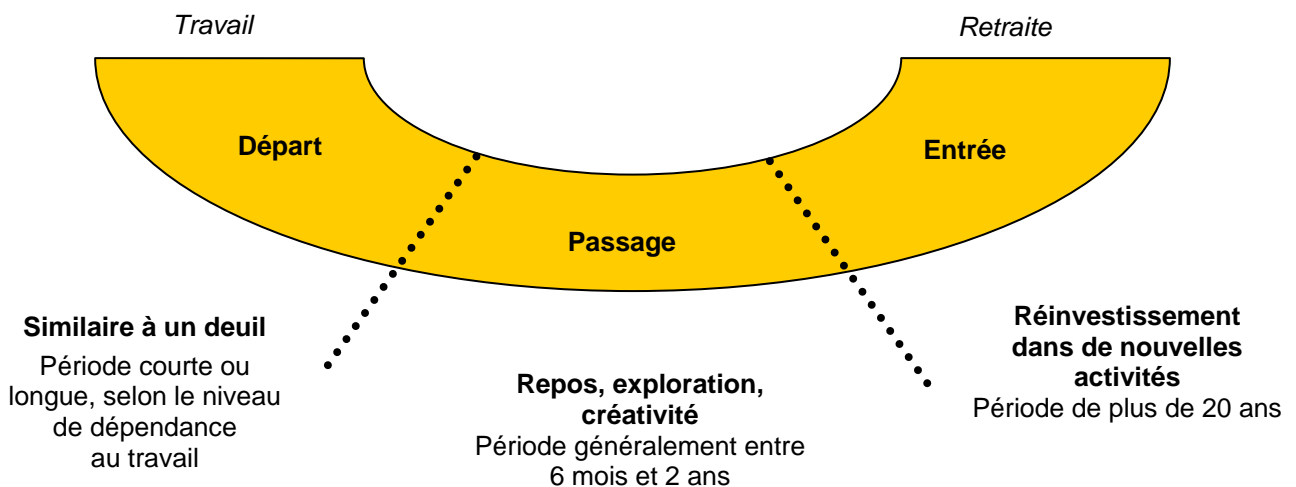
Travail

Retraite

Départ

Entrée

Passage

**Similaire à un deuil**
Période courte ou longue, selon le niveau de dépendance au travail

**Repos, exploration, créativité**
Période généralement entre 6 mois et 2 ans

**Réinvestissement dans de nouvelles activités**
Période de plus de 20 ans